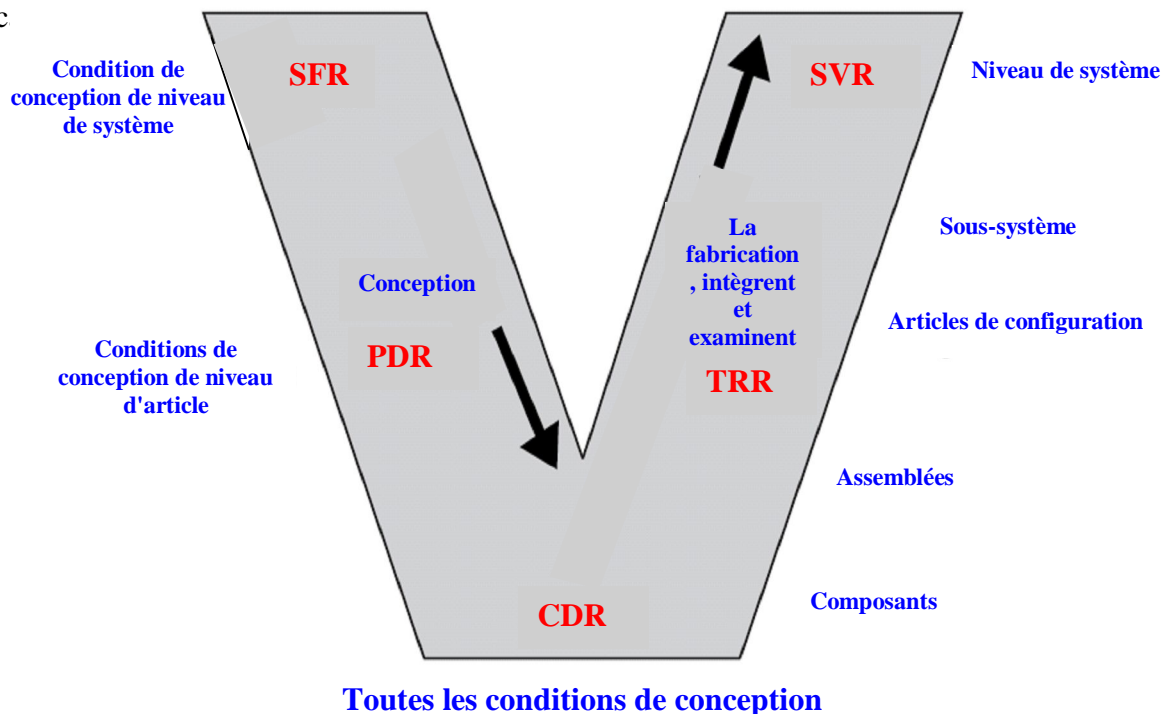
c

Condition de conception de niveau de système

SFR

SVR

Niveau de système

Sous-système

La fabrication , intègrent et examinent

Conception

Articles de configuration

Conditions de conception de niveau d'article

PDR

TRR

Assemblées

Composants

CDR

Toutes les conditions de conception